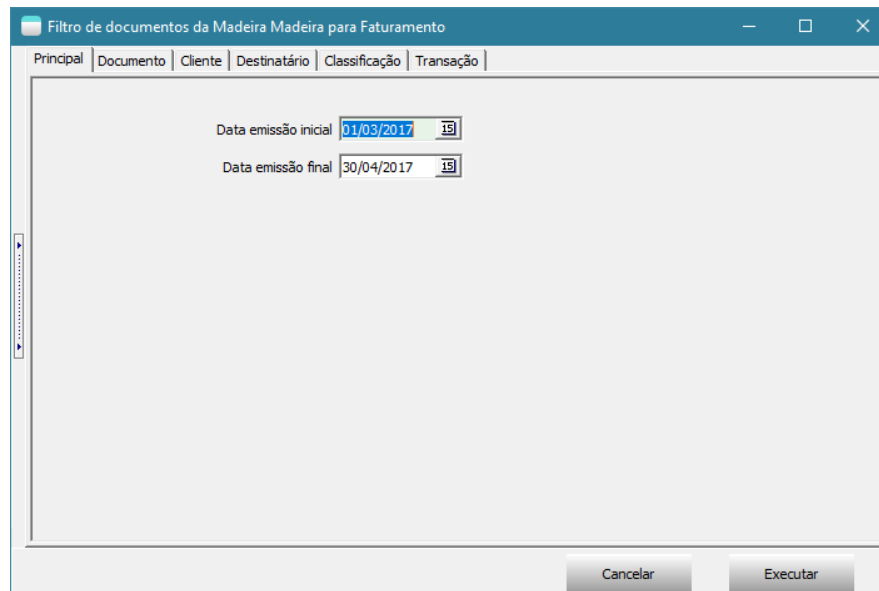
Filtro de documentos da Madeira Madeira para Faturamento

Principal | Documento | Cliente | Destinatário | Classificação | Transação

Data emissão inicial 01/03/2017 15

Data emissão final 30/04/2017 15

Cancelar

Executar